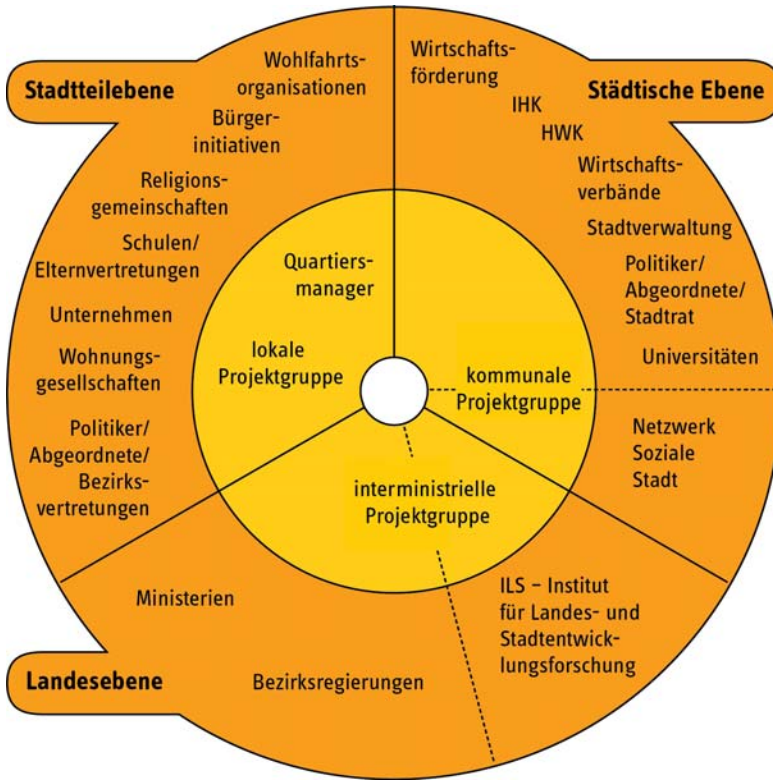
Stadtteilebene

Wohlfahrtsorganisationen

Bürgerinitiativen

Religionsgemeinschaften

Schulen/ Elternvertretungen

Unternehmen

Wohnungsgesellschaften

Politiker/ Abgeordnete/ Bezirksvertretungen

Wirtschaftsförderung

Städtische Ebene

IHK

HWK

Wirtschaftsverbände

Stadtverwaltung

Politiker/ Abgeordnete/ Stadtrat

Universitäten

Netzwerk Soziale Stadt

Quartiersmanager

lokale Projektgruppe

kommunale Projektgruppe

interministrielle Projektgruppe

Ministerien

Landesebene

Bezirksregierungen

ILS – Institut für Landes- und Stadtentwicklungsforschung